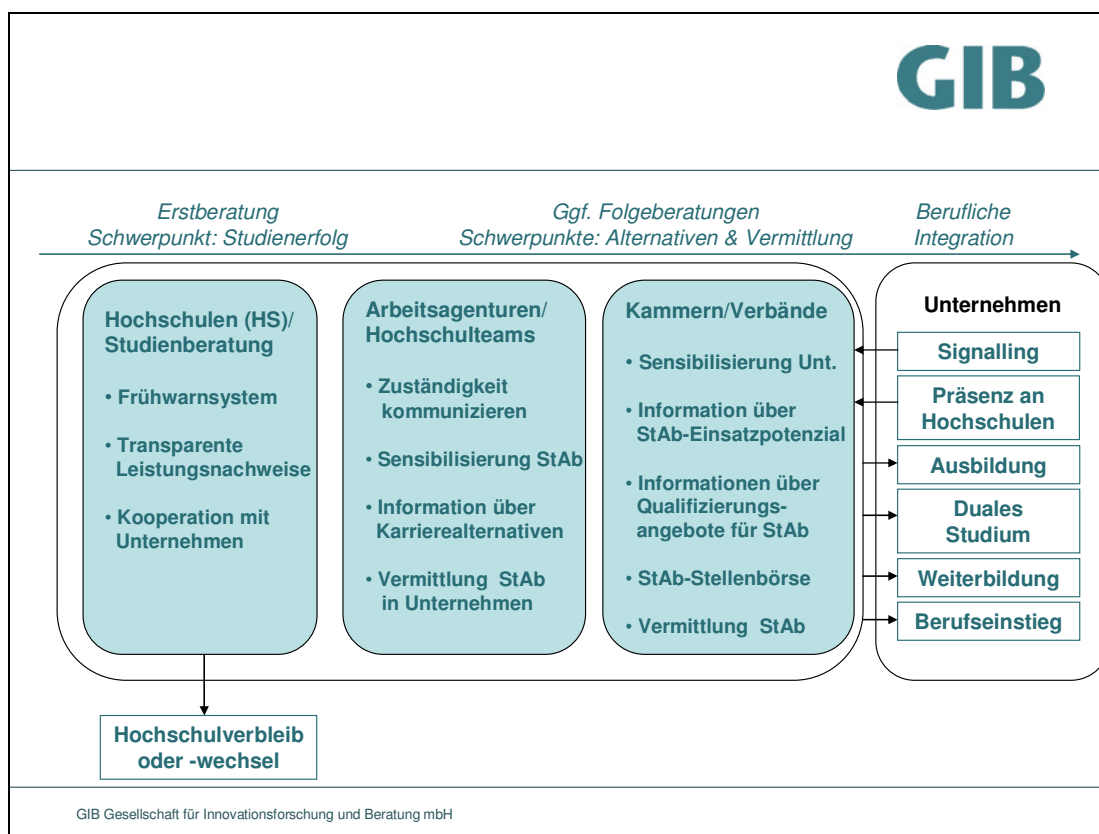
GIB

Erstberatung
Schwerpunkt: Studienerfolg

Ggf. Folgeberatungen
Schwerpunkte: Alternativen & Vermittlung

Berufliche
Integration

Hochschulen (HS)/
Studienberatung

• Frühwarnsystem

• Transparente Leistungsnachweise

• Kooperation mit Unternehmen

Arbeitsagenturen/
Hochschulteams

• Zuständigkeit kommunizieren

• Sensibilisierung StAb

• Information über Karrierealternativen

• Vermittlung StAb in Unternehmen

Kammern/Verbände

• Sensibilisierung Unt.

• Information über StAb-Einsatzpotenzial

• Informationen über Qualifizierungsangebote für StAb

• StAb-Stellenbörse

• Vermittlung StAb

Unternehmen

Signalling

Präsenz an Hochschulen

Ausbildung

Duales Studium

Weiterbildung

Berufseinstieg

Hochschulverbleib oder -wechsel

GIB Gesellschaft für Innovationsforschung und Beratung mbH